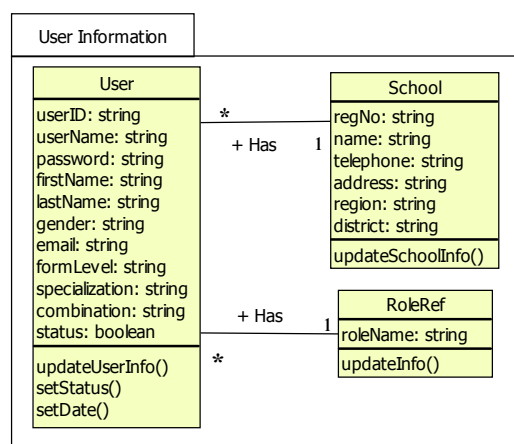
User Information

User
userID: string
userName: string
password: string
firstName: string
lastName: string
gender: string
email: string
formLevel: string
specialization: string
combination: string
status: boolean
updateUserInfo()
setStatus()
setDate()

*
+ Has
1

School
regNo: string
name: string
telephone: string
address: string
region: string
district: string
updateSchoolInfo()

+ Has
1
*

RoleRef
roleName: string
updateInfo()